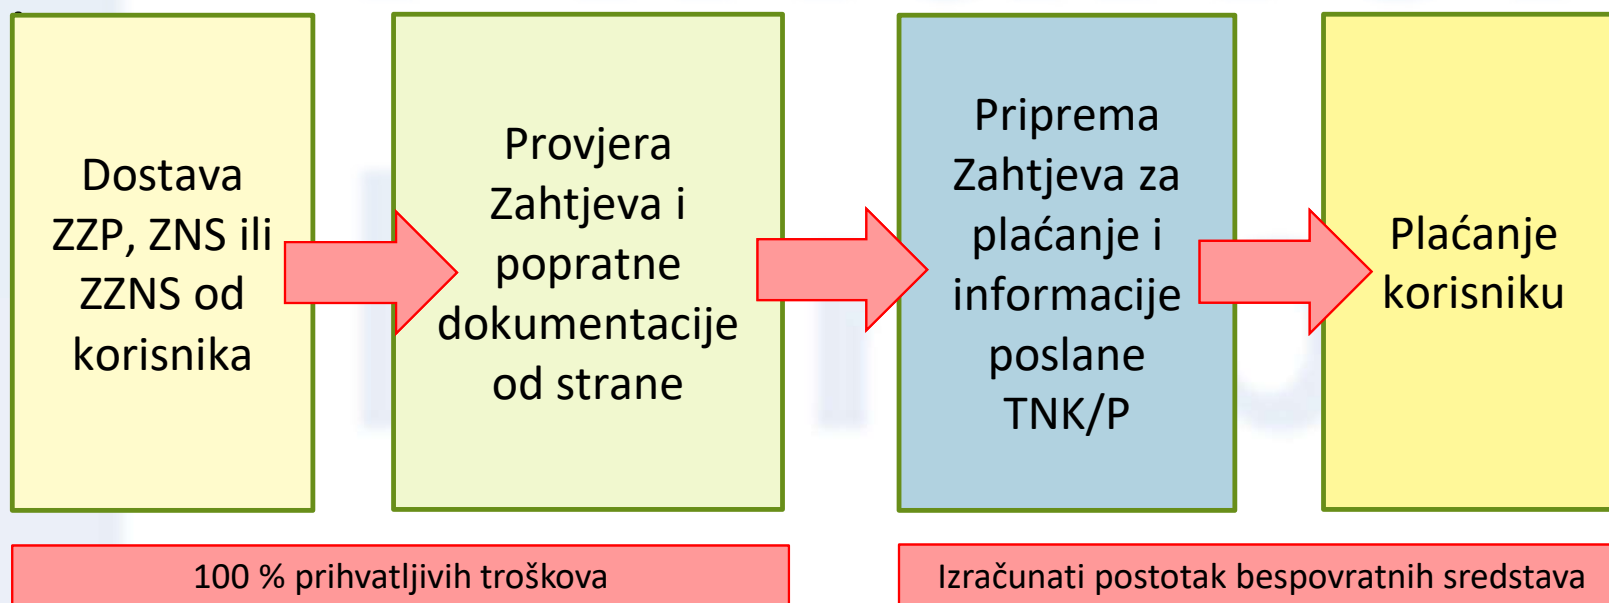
Dostava ZZP, ZNS ili ZZNS od korisnika

Provjera Zahtjeva i popratne dokumentacije od strane

Priprema Zahtjeva za plaćanje i informacije poslane TNK/P

Plaćanje korisniku

100 % prihvatljivih troškova

Izračunati postotak bespovratnih sredstava